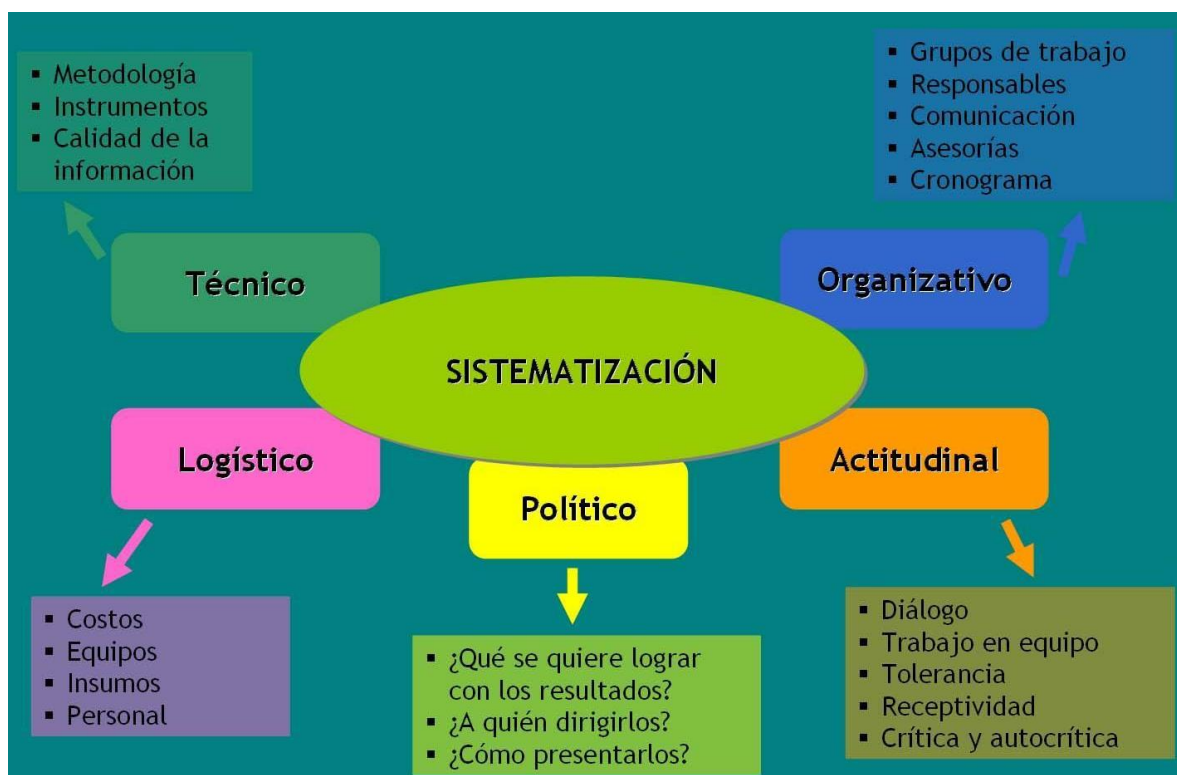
▪ Metodología
▪ Instrumentos
▪ Calidad de la información

▪ Grupos de trabajo
▪ Responsables
▪ Comunicación
▪ Asesorías
▪ Cronograma

Técnico

Organizativo

SISTEMATIZACIÓN

Logístico

Político

Actitudinal

▪ Costos
▪ Equipos
▪ Insumos
▪ Personal

▪ ¿Qué se quiere lograr con los resultados?
▪ ¿A quién dirigirlos?
▪ ¿Cómo presentarlos?

▪ Diálogo
▪ Trabajo en equipo
▪ Tolerancia
▪ Receptividad
▪ Crítica y autocrítica